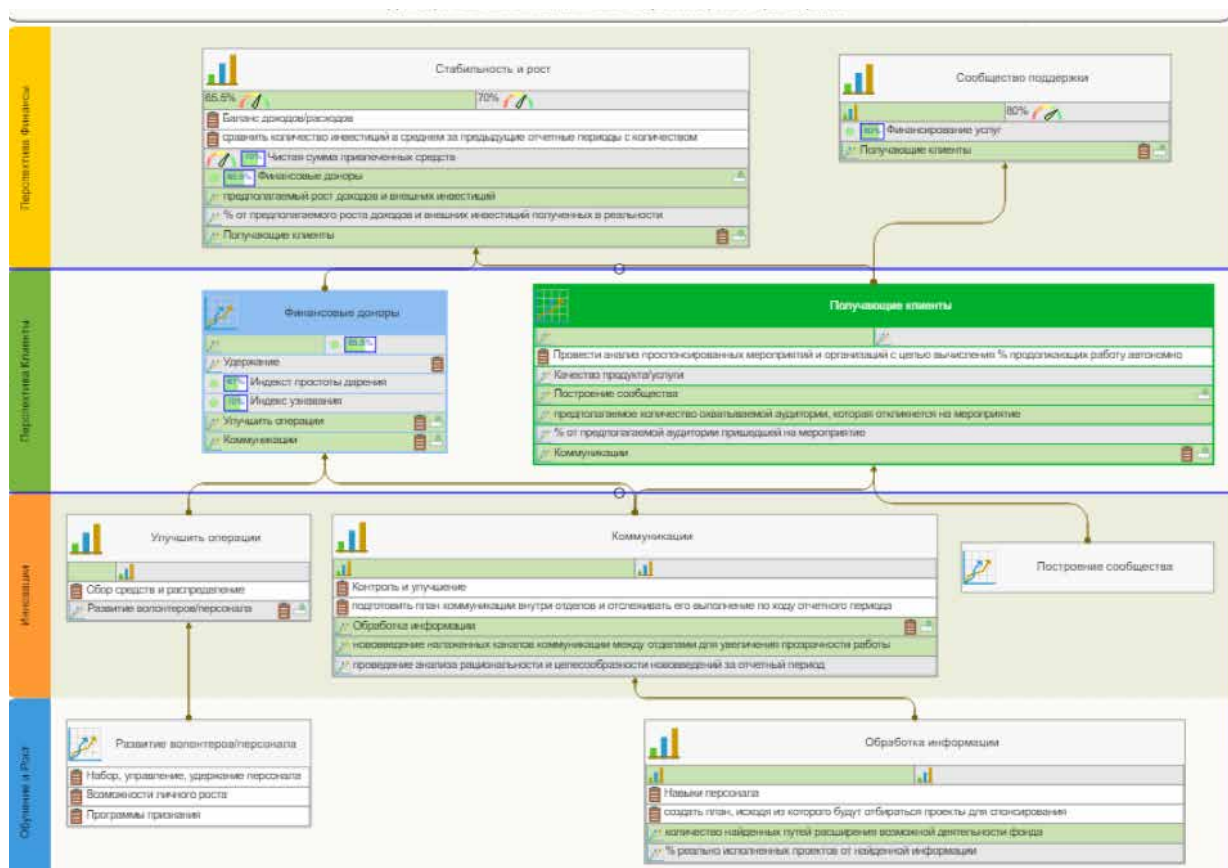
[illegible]

Перспектива Финансы

Стабильность и рост

65.5%

70%

Баланс доходов/расходов

сравнить количество инвестиций в среднем за предыдущие отчетные периоды с количеством

70% Чистая сумма привлеченных средств

60.5% Финансовые доноры

предполагаемый рост доходов и внешних инвестиций

% от предполагаемого роста доходов и внешних инвестиций полученных в реальности

Получающие клиенты

Сообщество поддержки

80%

80% Финансирование услуг

Получающие клиенты

Перспектива Клиенты

Финансовые доноры

60.5%

Удержание

67% Индекс простоты дарения

70% Индекс узнавания

Улучшить операции

Коммуникации

Получающие клиенты

Провести анализ проспонсированных мероприятий и организаций с целью вычисления % продолжающих работу автономно

Качество продукта/услуги

Построение сообщества

предполагаемое количество охватываемой аудитории, которая откликнется на мероприятие

% от предполагаемой аудитории пришедшей на мероприятие

Коммуникации

Инновации

Улучшить операции

Сбор средств и распределение

Развитие волонтеров/персонала

Коммуникации

Контроль и улучшение

подготовить план коммуникации внутри отделов и отслеживать его выполнение по ходу отчетного периода

Обработка информации

нововведение налаженных каналов коммуникации между отделами для увеличения прозрачности работы

проведение анализа рациональности и целесообразности нововведений за отчетный период

Построение сообщества

Обучение и Рост

Развитие волонтеров/персонала

Набор, управление, удержание персонала

Возможности личного роста

Программы признания

Обработка информации

Навыки персонала

создать план, исходя из которого будут отбираться проекты для спонсирования

количество найденных путей расширения возможной деятельности фонда

% реально исполненных проектов от найденной информации